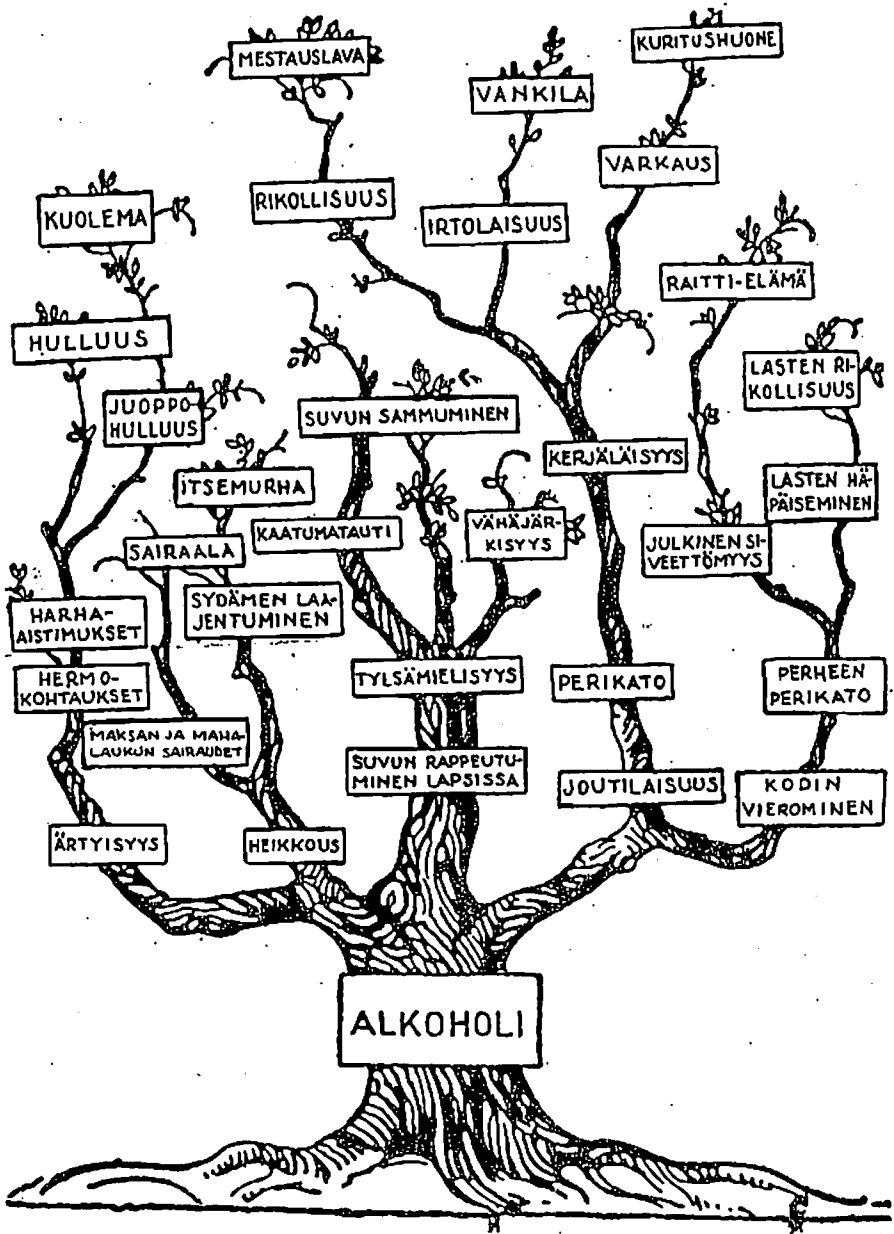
MESTAUSLAVA

VANKILA

KURITUSHUONE

VARKAUS

KUOLEMA

RIKOLLISUUS

IRTOLAISUUS

RAITTI-ELÄMÄ

HULLUUS

LASTEN RIKOLLISUUS

JUOPPOHULLUUS

SUVUN SAMMUMINEN

KERJÄLÄISYYS

ITSEMURHA

LASTEN HÄPÄISEMINEN

KAATUMATAUTI

VÄHÄJÄRKISYYS

SAIRAALA

JULKINEN SIVEETTÖMYYS

HARHAAISTIMUKSET

SYDÄMEN LAAJENTUMINEN

HERMOKOHTAUKSET

TYLSÄMIELISYYS

PERIKATO

PERHEEN PERIKATO

MAKSAN JA MAHALAUKUN SAIRAUDET

SUVUN RAPPEUTUMINEN LAPSISSA

JOUTILAISUUS

KODIN VIEROMINEN

ÄRTYISYYS

HEIKKOUS

ALKOHOLI